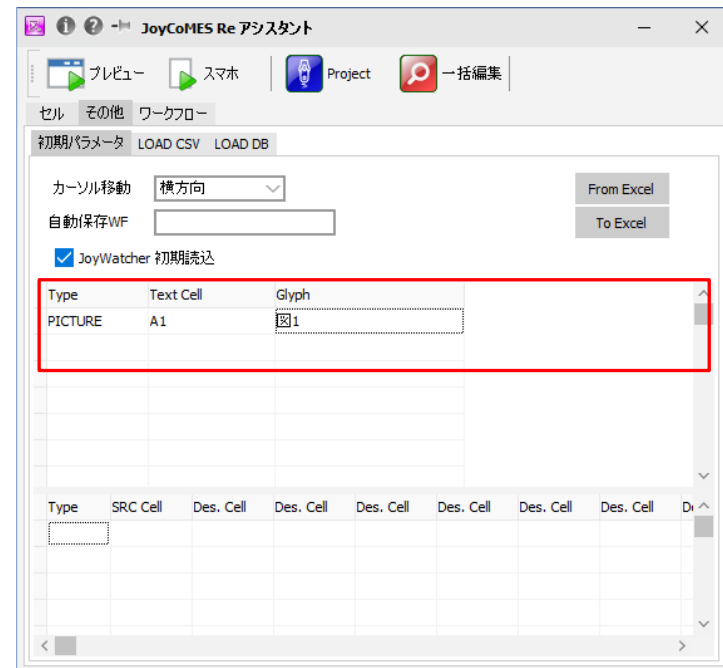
JoyCoMES Re アシスタント

プレビュー スマホ Project 一括編集

セル その他 ワークフロー

初期パラメータ LOAD CSV LOAD DB

カーソル移動 横方向

自動保存WF

From Excel

To Excel

JoyWatcher 初期読込

| Type | Text Cell | Glyph |
|---|---|---|
| PICTURE | A1 | 図1 |

| Type | SRC Cell | Des. Cell | Des. Cell | Des. Cell | Des. Cell | Des. Cell | Des. Cell | De |
|---|---|---|---|---|---|---|---|---|